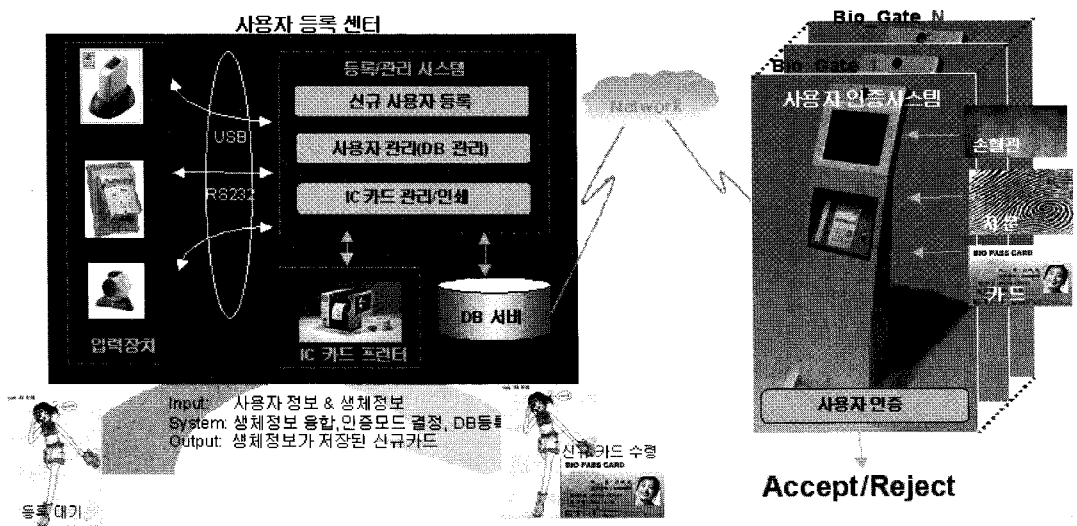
사용자 등록 센터

등록/관리 시스템

신규 사용자 등록

사용자 관리(DB 관리)

IC 카드 관리/인쇄

USB

RS232

입력장치

IC 카드 프린터

DB 서버

Network

Bio Gate N

Bio Gate 1

사용자 인증시스템

손혈관

지문

BIO PASS CARD

카드

사용자 인증

Accept/Reject

Input: 사용자 정보 & 생체정보
System: 생체정보 융합, 인증모드 결정, DB등록
Output: 생체정보가 저장된 신규카드

등록 대기

신규카드 수령

BIO PASS CARD